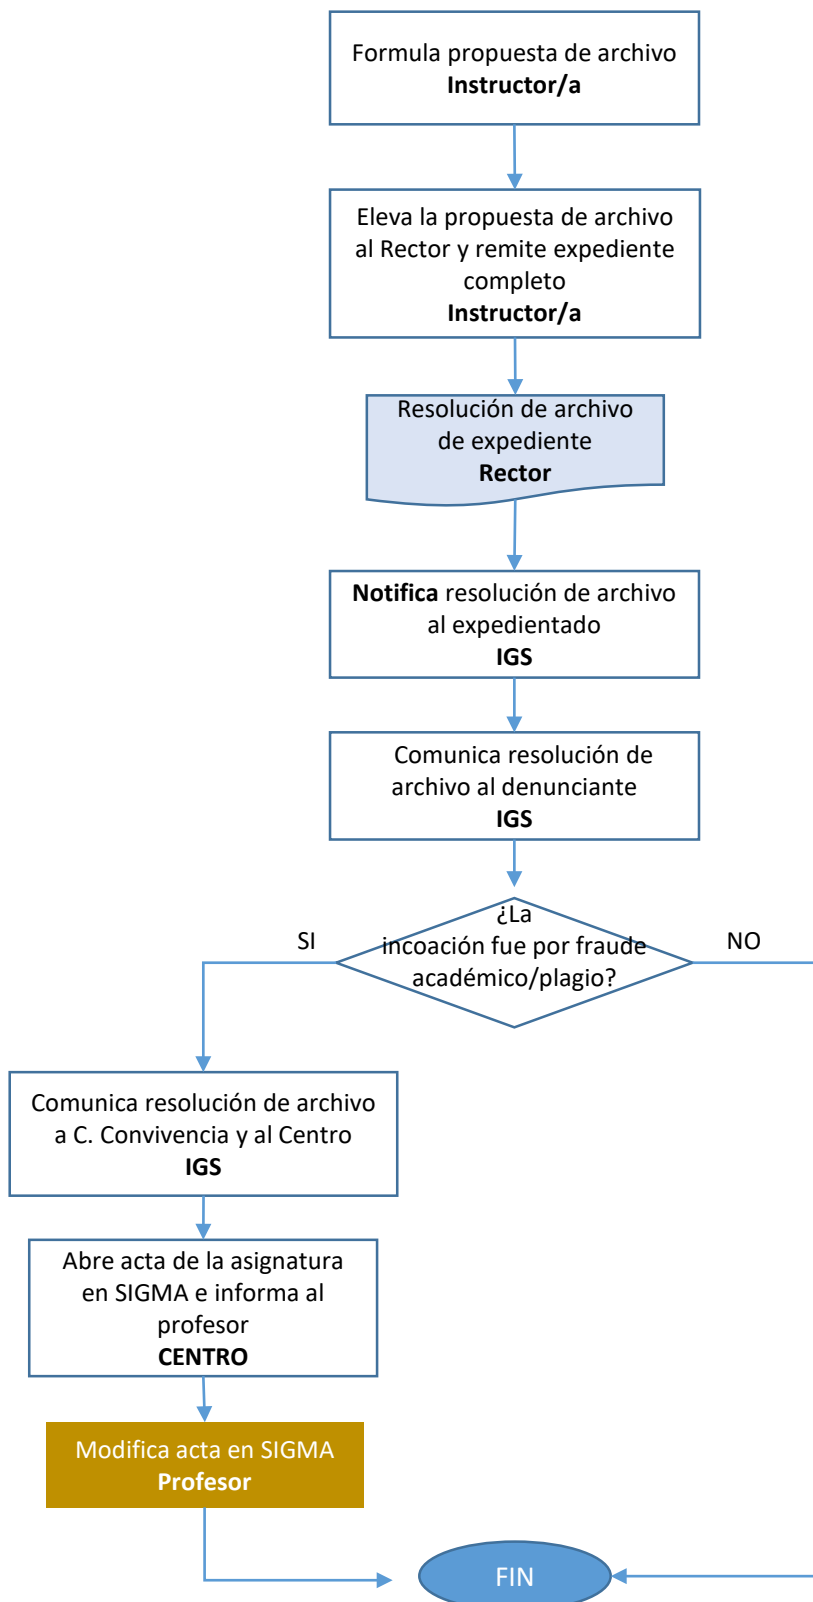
Formula propuesta de archivo
**Instructor/a**

Eleva la propuesta de archivo al Rector y remite expediente completo
**Instructor/a**

Resolución de archivo de expediente
**Rector**

**Notifica** resolución de archivo al expedientado
**IGS**

Comunica resolución de archivo al denunciante
**IGS**

¿La incoación fue por fraude académico/plagio?

SI

NO

Comunica resolución de archivo a C. Convivencia y al Centro
**IGS**

Abre acta de la asignatura en SIGMA e informa al profesor
**CENTRO**

Modifica acta en SIGMA
**Profesor**

FIN